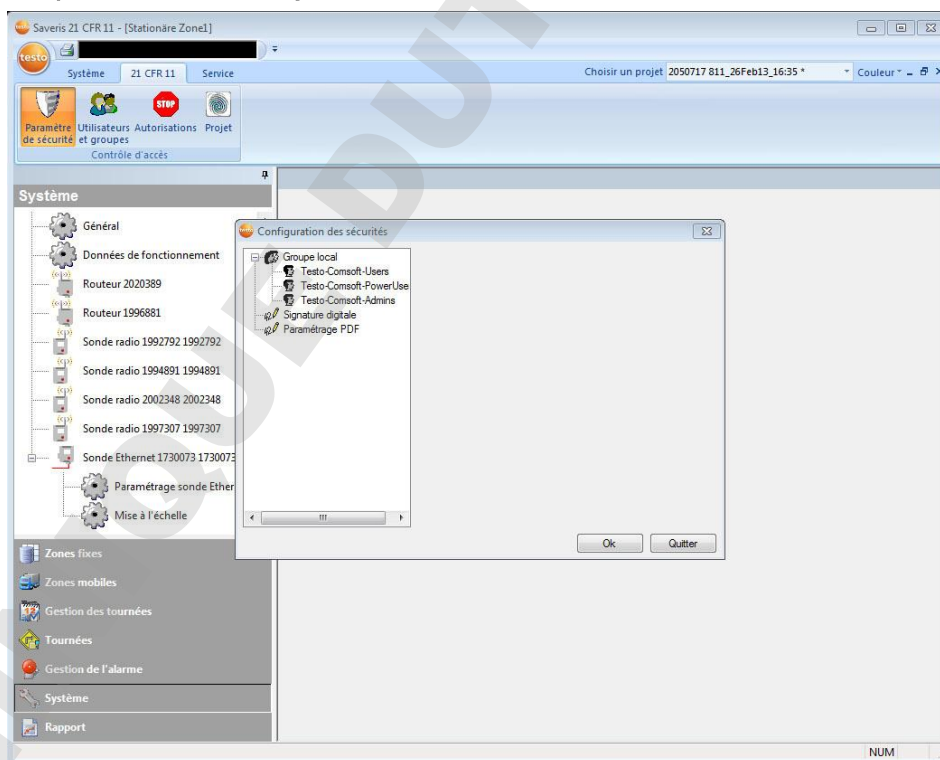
Saveris 21 CFR 11 - [Stationäre Zone1]

testo

Système 21 CFR 11 Service

Choisir un projet 2050717 811_26Feb13_16:35 *

Couleur

STOP

Paramètre de sécurité Utilisateurs et groupes Autorisations Projet

Contrôle d'accès

Système

Général

Données de fonctionnement

Routeur 2020389

Routeur 1996881

Sonde radio 1992792 1992792

Sonde radio 1994891 1994891

Sonde radio 2002348 2002348

Sonde radio 1997307 1997307

Sonde Ethernet 1730073 1730073

Paramétrage sonde Ether

Mise à l'échelle

Configuration des sécurités

Groupe local

Testo-Comsoft-Users

Testo-Comsoft-PowerUse

Testo-Comsoft-Admins

Signature digitale

Paramétrage PDF

Ok

Quitter

Zones fixes

Zones mobiles

Gestion des tournées

Tournées

Gestion de l'alarme

Système

Rapport

NUM